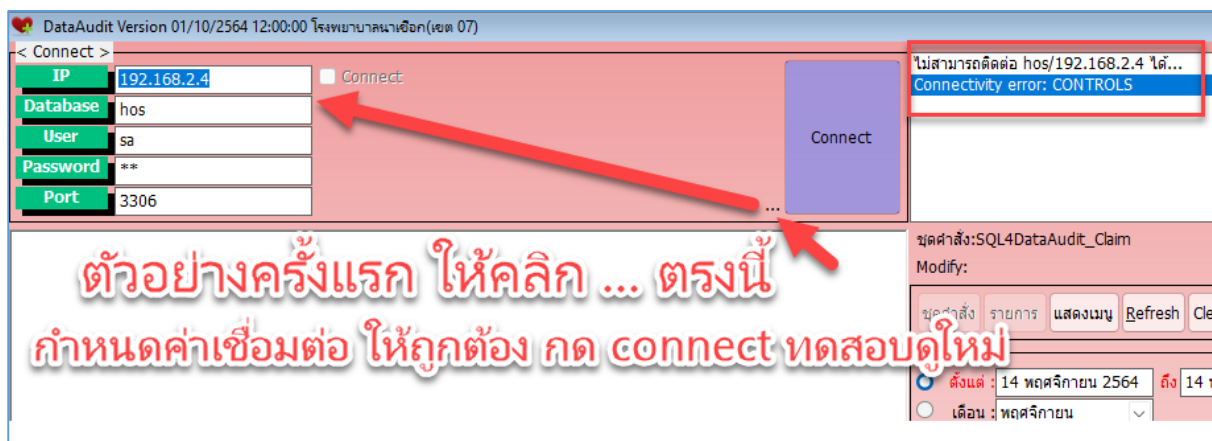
DataAudit Version 01/10/2564 12:00:00 โรงพยาบาลนาเชือก(เขต 07)

< Connect >

IP 192.168.2.4
Connect
Database hos
User sa
Password **
Port 3306

Connect

...

ไม่สามารถติดต่อ hos/192.168.2.4 ได้...
Connectivity error: CONTROLS

ตัวอย่างครั้งแรก ให้คลิก ... ตรงนี้
กำหนดค่าเชื่อมต่อ ให้ถูกต้อง กด connect ทดสอบดูใหม่

ชุดคำสั่ง:SQL4DataAudit_Claim
Modify:

ชุดคำสั่ง รายการ แสดงเมนู Refresh Cle

ตั้งแต่ : 14 พฤศจิกายน 2564 ถึง 14

เดือน : พฤศจิกายน